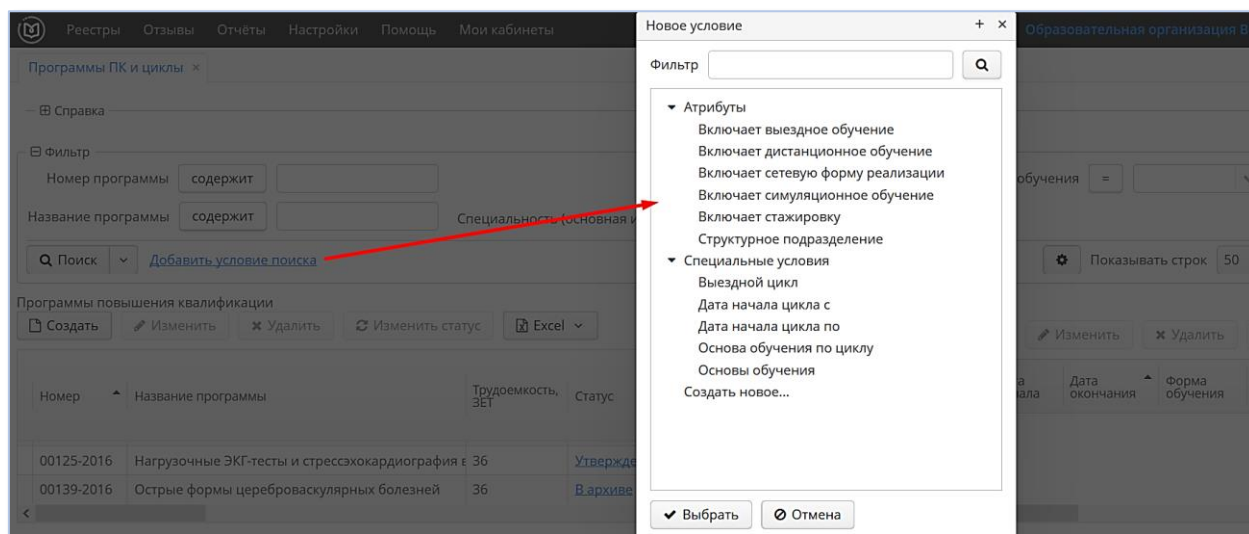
Реестры Отзывы Отчёты Настройки Помощь Мои кабинеты

Образовательная организация В

Программы ПК и циклы ×

⊞ Справка

⊟ Фильтр

Номер программы содержит

Название программы содержит

Специальность (основная и

обучения =

Поиск Добавить условие поиска

Показывать строк 50

Программы повышения квалификации

Создать Изменить Удалить Изменить статус Excel

Изменить Удалить

| Номер | Название программы | Трудоемкость, ЗЕТ | Статус |
|---|---|---|---|
| 00125-2016 | Нагрузочные ЭКГ-тесты и стрессэхокардиография в | 36 | Утвержде |
| 00139-2016 | Острые формы цереброваскулярных болезней | 36 | В архиве |

а ала Дата окончания Форма обучения

Новое условие + ×

Фильтр

Атрибуты
Включает выездное обучение
Включает дистанционное обучение
Включает сетевую форму реализации
Включает симуляционное обучение
Включает стажировку
Структурное подразделение
Специальные условия
Выездной цикл
Дата начала цикла с
Дата начала цикла по
Основа обучения по циклу
Основы обучения
Создать новое...

Выбрать Отмена